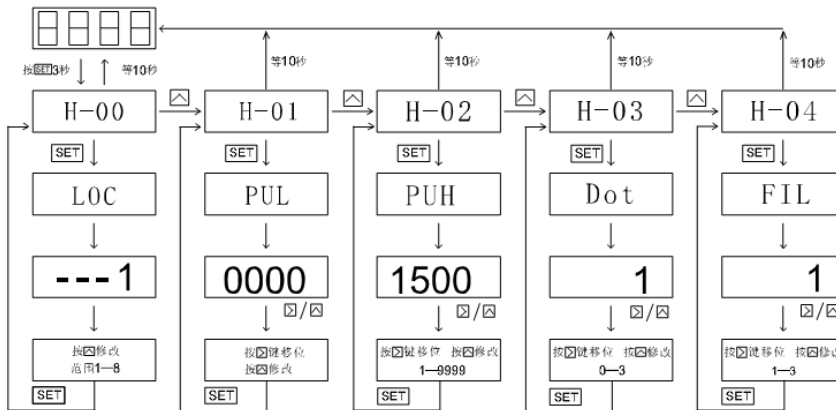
按SET3秒
等10秒
H-00
SET
LOC
---1
按△修改
范围1—8
SET

等10秒
H-01
SET
PUL
0000
▷/△
按▷键移位
按△修改
SET

等10秒
H-02
SET
PUH
1500
▷/△
按▷键移位 按△修改
1—9999
SET

等10秒
H-03
SET
Dot
1
▷/△
按▷键移位 按△修改
0—3
SET

等10秒
H-04
SET
FIL
1
▷/△
按▷键移位 按△修改
1—3
SET